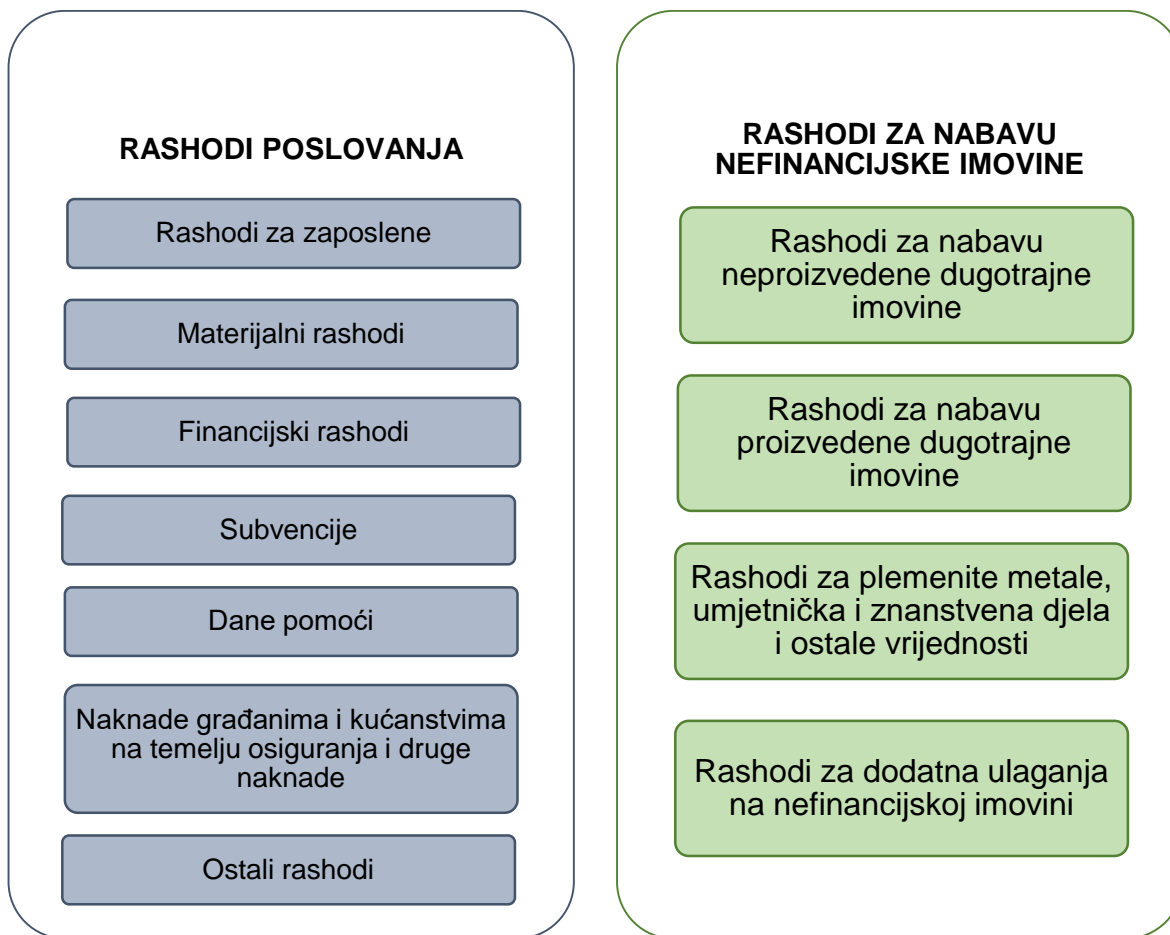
RASHODI POSLOVANJA

Rashodi za zaposlene

Materijalni rashodi

Financijski rashodi

Subvencije

Dane pomoći

Naknade građanima i kućanstvima na temelju osiguranja i druge naknade

Ostali rashodi

RASHODI ZA NABAVU NEFINANCIJSKE IMOVINE

Rashodi za nabavu neproizvedene dugotrajne imovine

Rashodi za nabavu proizvedene dugotrajne imovine

Rashodi za plemenite metale, umjetnička i znanstvena djela i ostale vrijednosti

Rashodi za dodatna ulaganja na nefinancijskoj imovini